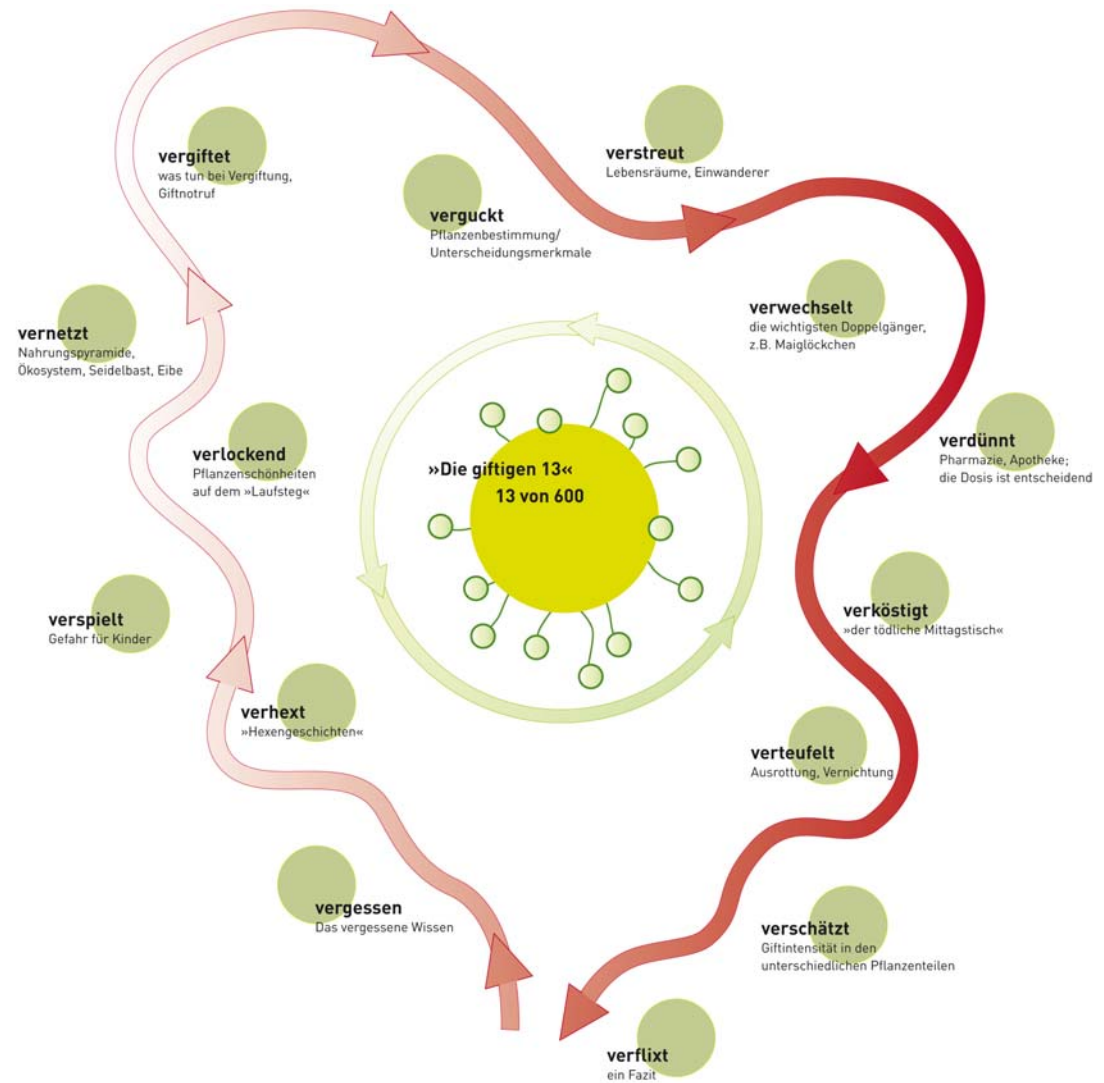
vergiftet
was tun bei Vergiftung, Giftnotruf

verguckt
Pflanzenbestimmung/ Unterscheidungsmerkmale

verstreut
Lebensräume, Einwanderer

verwechselt
die wichtigsten Doppelgänger, z.B. Maiglöckchen

vernetzt
Nahrungspyramide, Ökosystem, Seidelbast, Eibe

verlockend
Pflanzenschönheiten auf dem »Laufsteg«

»Die giftigen 13«
13 von 600

verdünnt
Pharmazie, Apotheke; die Dosis ist entscheidend

verspielt
Gefahr für Kinder

verköstigt
»der tödliche Mittagstisch«

verhext
»Hexengeschichten«

verteufelt
Ausrottung, Vernichtung

vergessen
Das vergessene Wissen

verschätzt
Giftintensität in den unterschiedlichen Pflanzenteilen

verflixt
ein Fazit